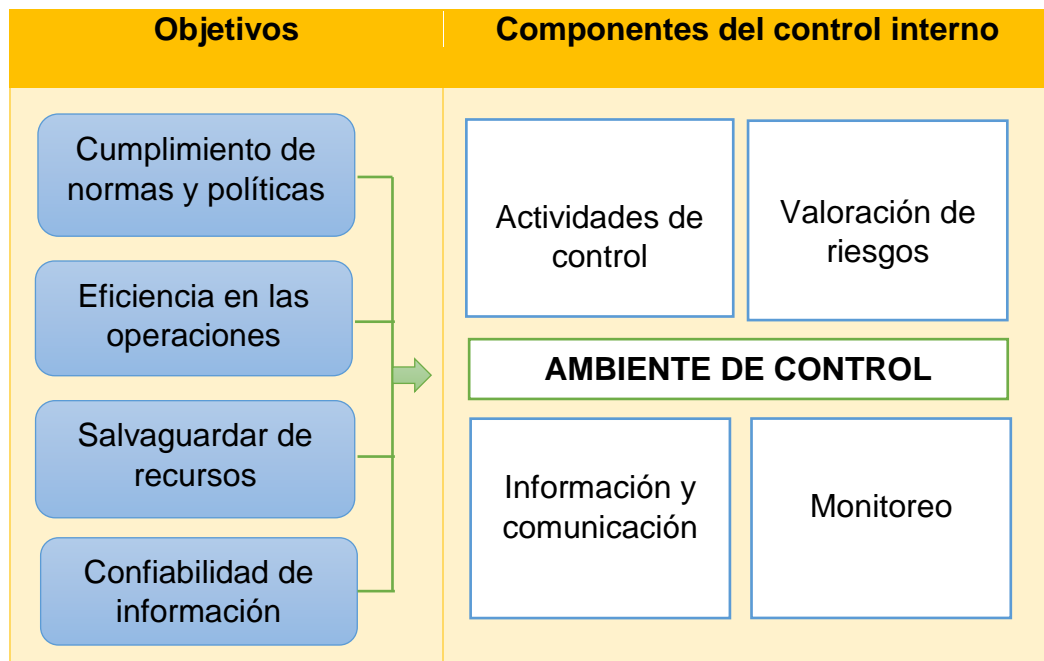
| Objetivos | Componentes del control interno |
|---|---|

Cumplimiento de normas y políticas

Eficiencia en las operaciones

Salvaguardar de recursos

Confiabilidad de información

Actividades de control

Valoración de riesgos

AMBIENTE DE CONTROL

Información y comunicación

Monitoreo